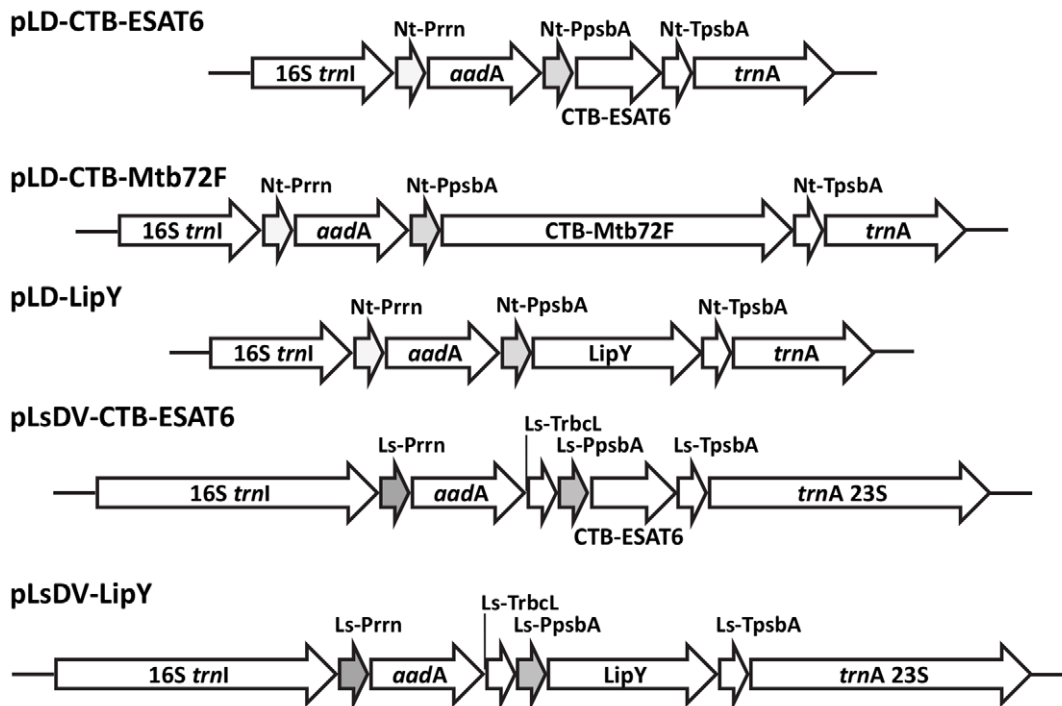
pLD-CTB-ESAT6

Nt-Prrn Nt-PpsbA Nt-TpsbA

16S trnI aadA trnA

CTB-ESAT6

pLD-CTB-Mtb72F

Nt-Prrn Nt-PpsbA Nt-TpsbA

16S trnI aadA CTB-Mtb72F trnA

pLD-LipY

Nt-Prrn Nt-PpsbA Nt-TpsbA

16S trnI aadA LipY trnA

pLsDV-CTB-ESAT6

Ls-TrbcL

Ls-Prrn Ls-PpsbA Ls-TpsbA

16S trnI aadA trnA 23S

CTB-ESAT6

pLsDV-LipY

Ls-TrbcL

Ls-Prrn Ls-PpsbA Ls-TpsbA

16S trnI aadA LipY trnA 23S